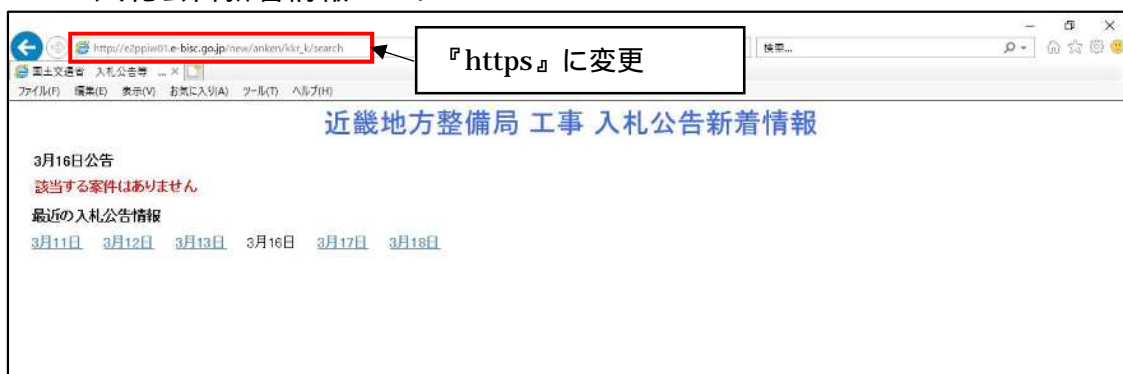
http://e2ppiw01.e-bisc.go.jp/new/anken/kkr_k/search

『https』に変更

検索...

国土交通省 入札公告等 ...

ファイル(F) 編集(E) 表示(V) お気に入り(A) ツール(T) ヘルプ(H)

近畿地方整備局 工事 入札公告新着情報

3月16日公告

該当する案件はありません

最近の入札公告情報

3月11日 3月12日 3月13日 3月16日 3月17日 3月18日